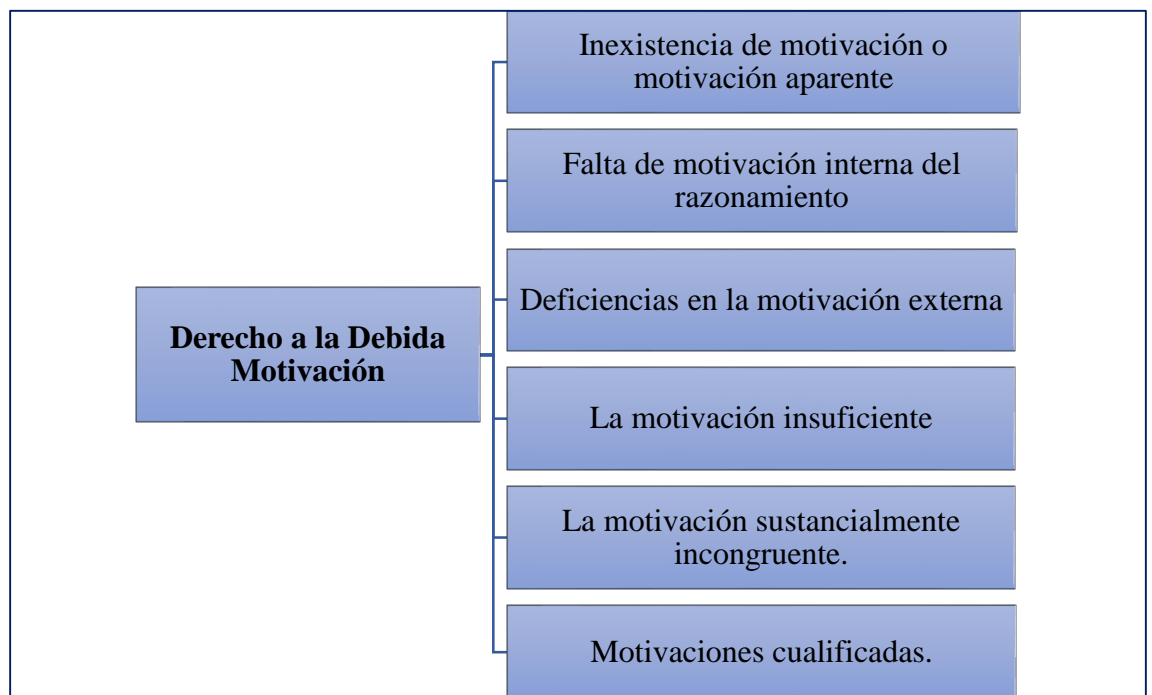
Derecho a la Debida Motivación

Inexistencia de motivación o motivación aparente

Falta de motivación interna del razonamiento

Deficiencias en la motivación externa

La motivación insuficiente

La motivación sustancialmente incongruente.

Motivaciones cualificadas.